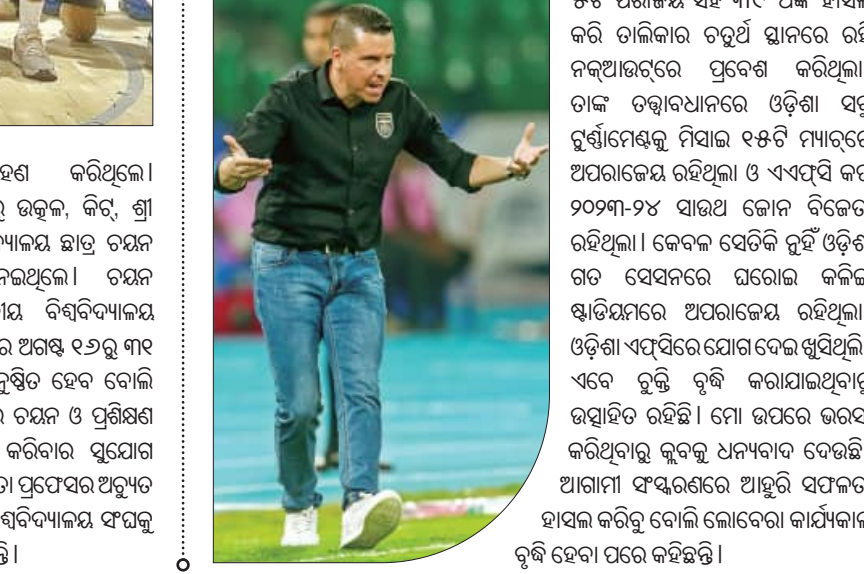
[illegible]ହଣ କରିଥିଲେ। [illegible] ଉତ୍କଳ, କିଟ୍, ଶ୍ରୀ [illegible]ଦ୍ୟାଳୟ ଛାତ୍ର ଚୟନ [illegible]ନଇଥିଲେ। ଚୟନ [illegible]ୀୟ ବିଶ୍ୱବିଦ୍ୟାଳୟ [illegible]ର ଅଗଷ୍ଟ ୧୬ରୁ ୩୧ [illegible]ନୁଷ୍ଠିତ ହେବ ବୋଲି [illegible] ଚୟନ ଓ ପ୍ରଶିକ୍ଷଣ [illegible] କରିବାର ସୁଯୋଗ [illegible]ତା ପ୍ରଫେସର ଅଚ୍ୟୁତ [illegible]ଶ୍ୱବିଦ୍ୟାଳୟ ସଂଘକୁ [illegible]ନ୍ତି।

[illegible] ଅପରାଜେୟ ସହ ୩୧ ପଏଣ୍ଟ ହାସି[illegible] କରି ତାଲିକାର ଚତୁର୍ଥ ସ୍ଥାନରେ ରହି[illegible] ନକ୍‌ଆଉଟ୍‌ରେ ପ୍ରବେଶ କରିଥିଲା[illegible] ତାଙ୍କ ତତ୍ତ୍ୱାବଧାନରେ ଓଡ଼ିଶା ସବୁ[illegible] ଟୁର୍ଣ୍ଣାମେଣ୍ଟକୁ ମିସାଇ ୧୫ଟି ମ୍ୟାଚ୍‌ରେ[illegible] ଅପରାଜେୟ ରହିଥିଲା ଓ ଏଏଫ୍‌ସି କପ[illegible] ୨୦୨୩-୨୪ ସାଉଥ ଜୋନ ବିଜେତ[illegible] ରହିଥିଲା। କେବଳ ସେତିକି ନୁହଁ ଓଡ଼ିଶ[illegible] ଗତ ସେସନରେ ଘରୋଇ କଳିଙ୍ଗ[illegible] ଷ୍ଟାଡିୟମରେ ଅପରାଜେୟ ରହିଥିଲା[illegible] ଓଡ଼ିଶା ଏଫ୍‌ସିରେ ଯୋଗ ଦେଇ ଖୁସିଥିଲି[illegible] ଏବେ ଚୁକ୍ତି ବୃଦ୍ଧି କରାଯାଇଥିବାରୁ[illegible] ଉତ୍ସାହିତ ରହିଛି। ମୋ ଉପରେ ଭରସ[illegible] କରିଥିବାରୁ କ୍ଲବକୁ ଧନ୍ୟବାଦ ଦେଉଛି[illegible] ଆଗାମୀ ସଂସ୍କରଣରେ ଆହୁରି ସଫଳତ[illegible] ହାସଲ କରିବୁ ବୋଲି ଲୋବେରା କାର୍ଯ୍ୟକାଳ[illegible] ବୃଦ୍ଧି ହେବା ପରେ କହିଛନ୍ତି।